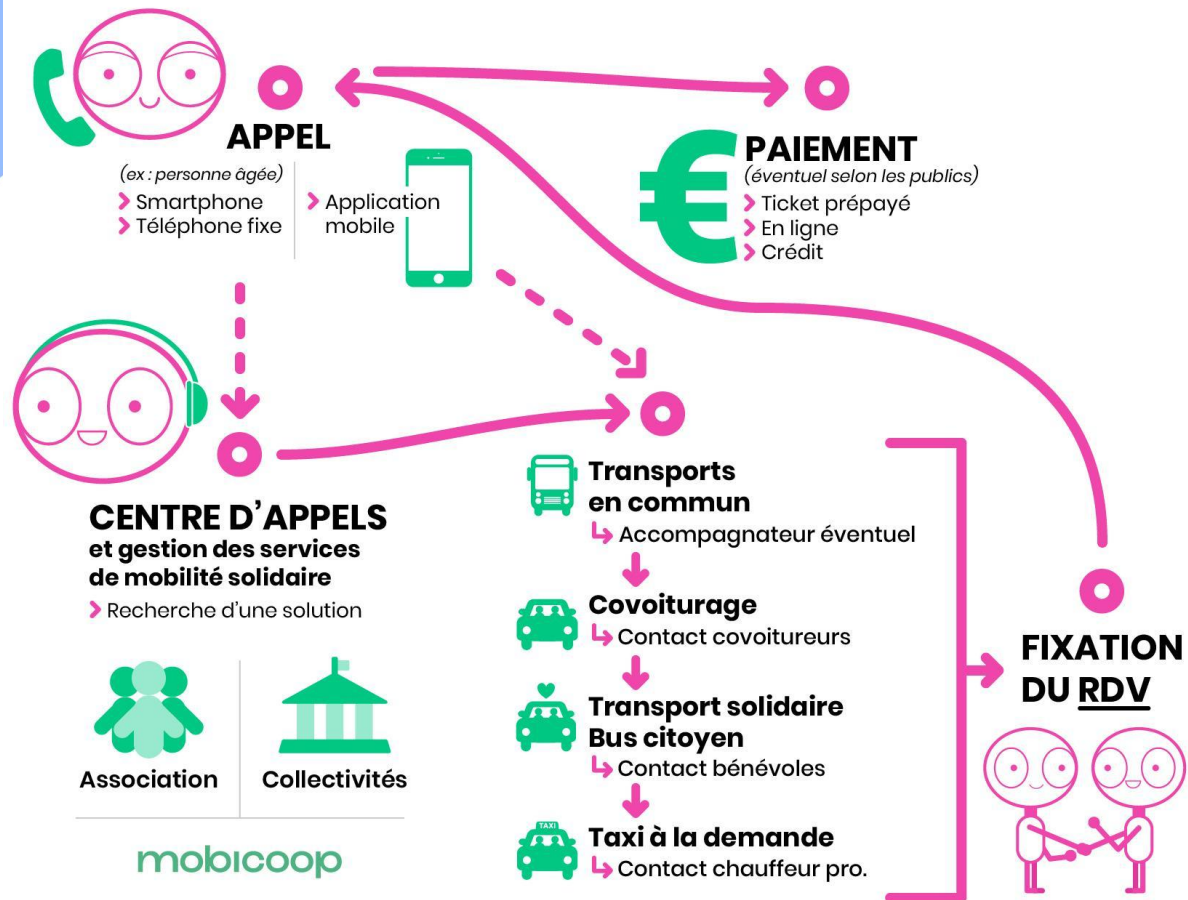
APPEL
(ex : personne âgée)
Smartphone
Téléphone fixe
Application mobile

PAIEMENT
(éventuel selon les publics)
Ticket prépayé
En ligne
Crédit

CENTRE D'APPELS
et gestion des services de mobilité solidaire
Recherche d'une solution

Association
Collectivités

mobicoop

Transports en commun
Accompagnateur éventuel

Covoiturage
Contact covoitureurs

Transport solidaire
Bus citoyen
Contact bénévoles

TAXI
Taxi à la demande
Contact chauffeur pro.

FIXATION DU RDV